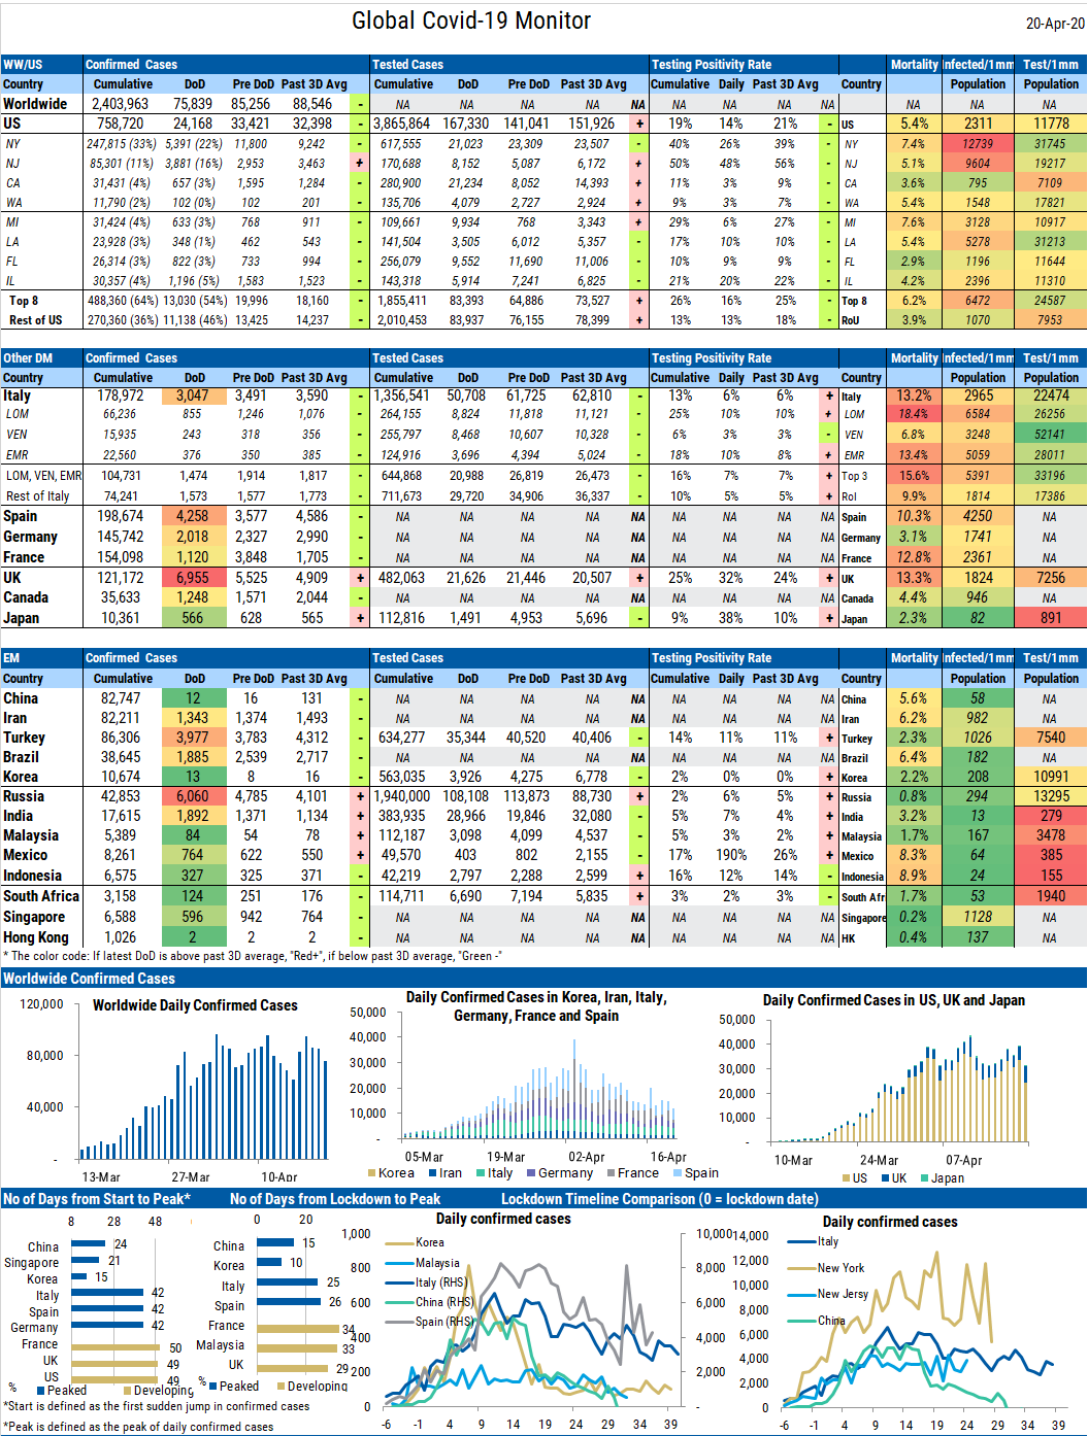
Global Covid-19 Monitor

20-Apr-20

| WW/US | Confirmed Cases | | | | | Tested Cases | | | | | Testing Positivity Rate | | | | | Mortality | Infected/1mm | Test/1mm |
|---|---|---|---|---|---|---|---|---|---|---|---|---|---|---|---|---|---|---|
| Country | Cumulative | DoD | Pre DoD | Past 3D Avg | | Cumulative | DoD | Pre DoD | Past 3D Avg | | Cumulative | Daily | Past 3D Avg | | Country | | Population | Population |
| Worldwide | 2,403,963 | 75,839 | 85,256 | 88,546 | - | NA | NA | NA | NA | NA | NA | NA | NA | NA | | NA | NA | NA |
| US | 758,720 | 24,168 | 33,421 | 32,398 | - | 3,865,864 | 167,330 | 141,041 | 151,926 | + | 19% | 14% | 21% | - | US | 5.4% | 2311 | 11778 |
| NY | 247,815 (33%) | 5,391 (22%) | 11,800 | 9,242 | - | 617,555 | 21,023 | 23,309 | 23,507 | - | 40% | 26% | 39% | - | NY | 7.4% | 12739 | 31745 |
| NJ | 85,301 (11%) | 3,881 (16%) | 2,953 | 3,463 | + | 170,688 | 8,152 | 5,087 | 6,172 | + | 50% | 48% | 56% | - | NJ | 5.1% | 9604 | 19217 |
| CA | 31,431 (4%) | 657 (3%) | 1,595 | 1,284 | - | 280,900 | 21,234 | 8,052 | 14,393 | + | 11% | 3% | 9% | - | CA | 3.6% | 795 | 7109 |
| WA | 11,790 (2%) | 102 (0%) | 102 | 201 | - | 135,706 | 4,079 | 2,727 | 2,924 | + | 9% | 3% | 7% | - | WA | 5.4% | 1548 | 17821 |
| MI | 31,424 (4%) | 633 (3%) | 768 | 911 | - | 109,661 | 9,934 | 768 | 3,343 | + | 29% | 6% | 27% | - | MI | 7.6% | 3128 | 10917 |
| LA | 23,928 (3%) | 348 (1%) | 462 | 543 | - | 141,504 | 3,505 | 6,012 | 5,357 | - | 17% | 10% | 10% | - | LA | 5.4% | 5278 | 31213 |
| FL | 26,314 (3%) | 822 (3%) | 733 | 994 | - | 256,079 | 9,552 | 11,690 | 11,006 | - | 10% | 9% | 9% | - | FL | 2.9% | 1196 | 11644 |
| IL | 30,357 (4%) | 1,196 (5%) | 1,583 | 1,523 | - | 143,318 | 5,914 | 7,241 | 6,825 | - | 21% | 20% | 22% | - | IL | 4.2% | 2396 | 11310 |
| Top 8 | 488,360 (64%) | 13,030 (54%) | 19,996 | 18,160 | - | 1,855,411 | 83,393 | 64,886 | 73,527 | + | 26% | 16% | 25% | - | Top 8 | 6.2% | 6472 | 24587 |
| Rest of US | 270,360 (36%) | 11,138 (46%) | 13,425 | 14,237 | - | 2,010,453 | 83,937 | 76,155 | 78,399 | + | 13% | 13% | 18% | - | RoU | 3.9% | 1070 | 7953 |

| Other DM | Confirmed Cases | | | | | Tested Cases | | | | | Testing Positivity Rate | | | | | Mortality | Infected/1mm | Test/1mm |
|---|---|---|---|---|---|---|---|---|---|---|---|---|---|---|---|---|---|---|
| Country | Cumulative | DoD | Pre DoD | Past 3D Avg | | Cumulative | DoD | Pre DoD | Past 3D Avg | | Cumulative | Daily | Past 3D Avg | | Country | | Population | Population |
| Italy | 178,972 | 3,047 | 3,491 | 3,590 | - | 1,356,541 | 50,708 | 61,725 | 62,810 | - | 13% | 6% | 6% | + | Italy | 13.2% | 2965 | 22474 |
| LOM | 66,236 | 855 | 1,246 | 1,076 | - | 264,155 | 8,824 | 11,818 | 11,121 | - | 25% | 10% | 10% | + | LOM | 18.4% | 6584 | 26256 |
| VEN | 15,935 | 243 | 318 | 356 | - | 255,797 | 8,468 | 10,607 | 10,328 | - | 6% | 3% | 3% | - | VEN | 6.8% | 3248 | 52141 |
| EMR | 22,560 | 376 | 350 | 385 | - | 124,916 | 3,696 | 4,394 | 5,024 | - | 18% | 10% | 8% | + | EMR | 13.4% | 5059 | 28011 |
| LOM, VEN, EMR | 104,731 | 1,474 | 1,914 | 1,817 | - | 644,868 | 20,988 | 26,819 | 26,473 | - | 16% | 7% | 7% | + | Top 3 | 15.6% | 5391 | 33196 |
| Rest of Italy | 74,241 | 1,573 | 1,577 | 1,773 | - | 711,673 | 29,720 | 34,906 | 36,337 | - | 10% | 5% | 5% | + | RoI | 9.9% | 1814 | 17386 |
| Spain | 198,674 | 4,258 | 3,577 | 4,586 | - | NA | NA | NA | NA | NA | NA | NA | NA | NA | Spain | 10.3% | 4250 | NA |
| Germany | 145,742 | 2,018 | 2,327 | 2,990 | - | NA | NA | NA | NA | NA | NA | NA | NA | NA | Germany | 3.1% | 1741 | NA |
| France | 154,098 | 1,120 | 3,848 | 1,705 | - | NA | NA | NA | NA | NA | NA | NA | NA | NA | France | 12.8% | 2361 | NA |
| UK | 121,172 | 6,955 | 5,525 | 4,909 | + | 482,063 | 21,626 | 21,446 | 20,507 | + | 25% | 32% | 24% | + | UK | 13.3% | 1824 | 7256 |
| Canada | 35,633 | 1,248 | 1,571 | 2,044 | - | NA | NA | NA | NA | NA | NA | NA | NA | NA | Canada | 4.4% | 946 | NA |
| Japan | 10,361 | 566 | 628 | 565 | + | 112,816 | 1,491 | 4,953 | 5,696 | - | 9% | 38% | 10% | + | Japan | 2.3% | 82 | 891 |

| EM | Confirmed Cases | | | | | Tested Cases | | | | | Testing Positivity Rate | | | | | Mortality | Infected/1mm | Test/1mm |
|---|---|---|---|---|---|---|---|---|---|---|---|---|---|---|---|---|---|---|
| Country | Cumulative | DoD | Pre DoD | Past 3D Avg | | Cumulative | DoD | Pre DoD | Past 3D Avg | | Cumulative | Daily | Past 3D Avg | | Country | | Population | Population |
| China | 82,747 | 12 | 16 | 131 | - | NA | NA | NA | NA | NA | NA | NA | NA | NA | China | 5.6% | 58 | NA |
| Iran | 82,211 | 1,343 | 1,374 | 1,493 | - | NA | NA | NA | NA | NA | NA | NA | NA | NA | Iran | 6.2% | 982 | NA |
| Turkey | 86,306 | 3,977 | 3,783 | 4,312 | - | 634,277 | 35,344 | 40,520 | 40,406 | - | 14% | 11% | 11% | + | Turkey | 2.3% | 1026 | 7540 |
| Brazil | 38,645 | 1,885 | 2,539 | 2,717 | - | NA | NA | NA | NA | NA | NA | NA | NA | NA | Brazil | 6.4% | 182 | NA |
| Korea | 10,674 | 13 | 8 | 16 | - | 563,035 | 3,926 | 4,275 | 6,778 | - | 2% | 0% | 0% | + | Korea | 2.2% | 208 | 10991 |
| Russia | 42,853 | 6,060 | 4,785 | 4,101 | + | 1,940,000 | 108,108 | 113,873 | 88,730 | + | 2% | 6% | 5% | + | Russia | 0.8% | 294 | 13295 |
| India | 17,615 | 1,892 | 1,371 | 1,134 | + | 383,935 | 28,966 | 19,846 | 32,080 | - | 5% | 7% | 4% | + | India | 3.2% | 13 | 279 |
| Malaysia | 5,389 | 84 | 54 | 78 | + | 112,187 | 3,098 | 4,099 | 4,537 | - | 5% | 3% | 2% | + | Malaysia | 1.7% | 167 | 3478 |
| Mexico | 8,261 | 764 | 622 | 550 | + | 49,570 | 403 | 802 | 2,155 | - | 17% | 190% | 26% | + | Mexico | 8.3% | 64 | 385 |
| Indonesia | 6,575 | 327 | 325 | 371 | - | 42,219 | 2,797 | 2,288 | 2,599 | + | 16% | 12% | 14% | - | Indonesia | 8.9% | 24 | 155 |
| South Africa | 3,158 | 124 | 251 | 176 | - | 114,711 | 6,690 | 7,194 | 5,835 | + | 3% | 2% | 3% | + | South Afr | 1.7% | 53 | 1940 |
| Singapore | 6,588 | 596 | 942 | 764 | - | NA | NA | NA | NA | NA | NA | NA | NA | NA | Singapore | 0.2% | 1128 | NA |
| Hong Kong | 1,026 | 2 | 2 | 2 | - | NA | NA | NA | NA | NA | NA | NA | NA | NA | HK | 0.4% | 137 | NA |

* The color code: If latest DoD is above past 3D average, "Red+", if below past 3D average, "Green -"

Worldwide Confirmed Cases

Worldwide Daily Confirmed Cases
120,000 80,000 40,000
13-Mar 27-Mar 10-Apr

Daily Confirmed Cases in Korea, Iran, Italy, Germany, France and Spain
50,000 40,000 30,000 20,000 10,000 -
05-Mar 19-Mar 02-Apr 16-Apr
Korea Iran Italy Germany France Spain

Daily Confirmed Cases in US, UK and Japan
50,000 40,000 30,000 20,000 10,000 -
10-Mar 24-Mar 07-Apr
US UK Japan

No of Days from Start to Peak*
8 28 48
China 24
Singapore 21
Korea 15
Italy 42
Spain 42
Germany 42
France 50
UK 49
US 49
% Peaked Developing

No of Days from Lockdown to Peak
0 20
China 15
Korea 10
Italy 25
Spain 26
France 34
Malaysia 33
UK 29
% Peaked Developing

Lockdown Timeline Comparison (0 = lockdown date)

Daily confirmed cases
1,000 800 600 400 200 0
Korea
Malaysia
Italy (RHS)
China (RHS)
Spain (RHS)
10,000 8,000 6,000 4,000 2,000 0
-6 -1 4 9 14 19 24 29 34 39

Daily confirmed cases
14,000 12,000 10,000 8,000 6,000 4,000 2,000 0
Italy
New York
New Jersy
China
-6 -1 4 9 14 19 24 29 34 39

*Start is defined as the first sudden jump in confirmed cases
*Peak is defined as the peak of daily confirmed cases